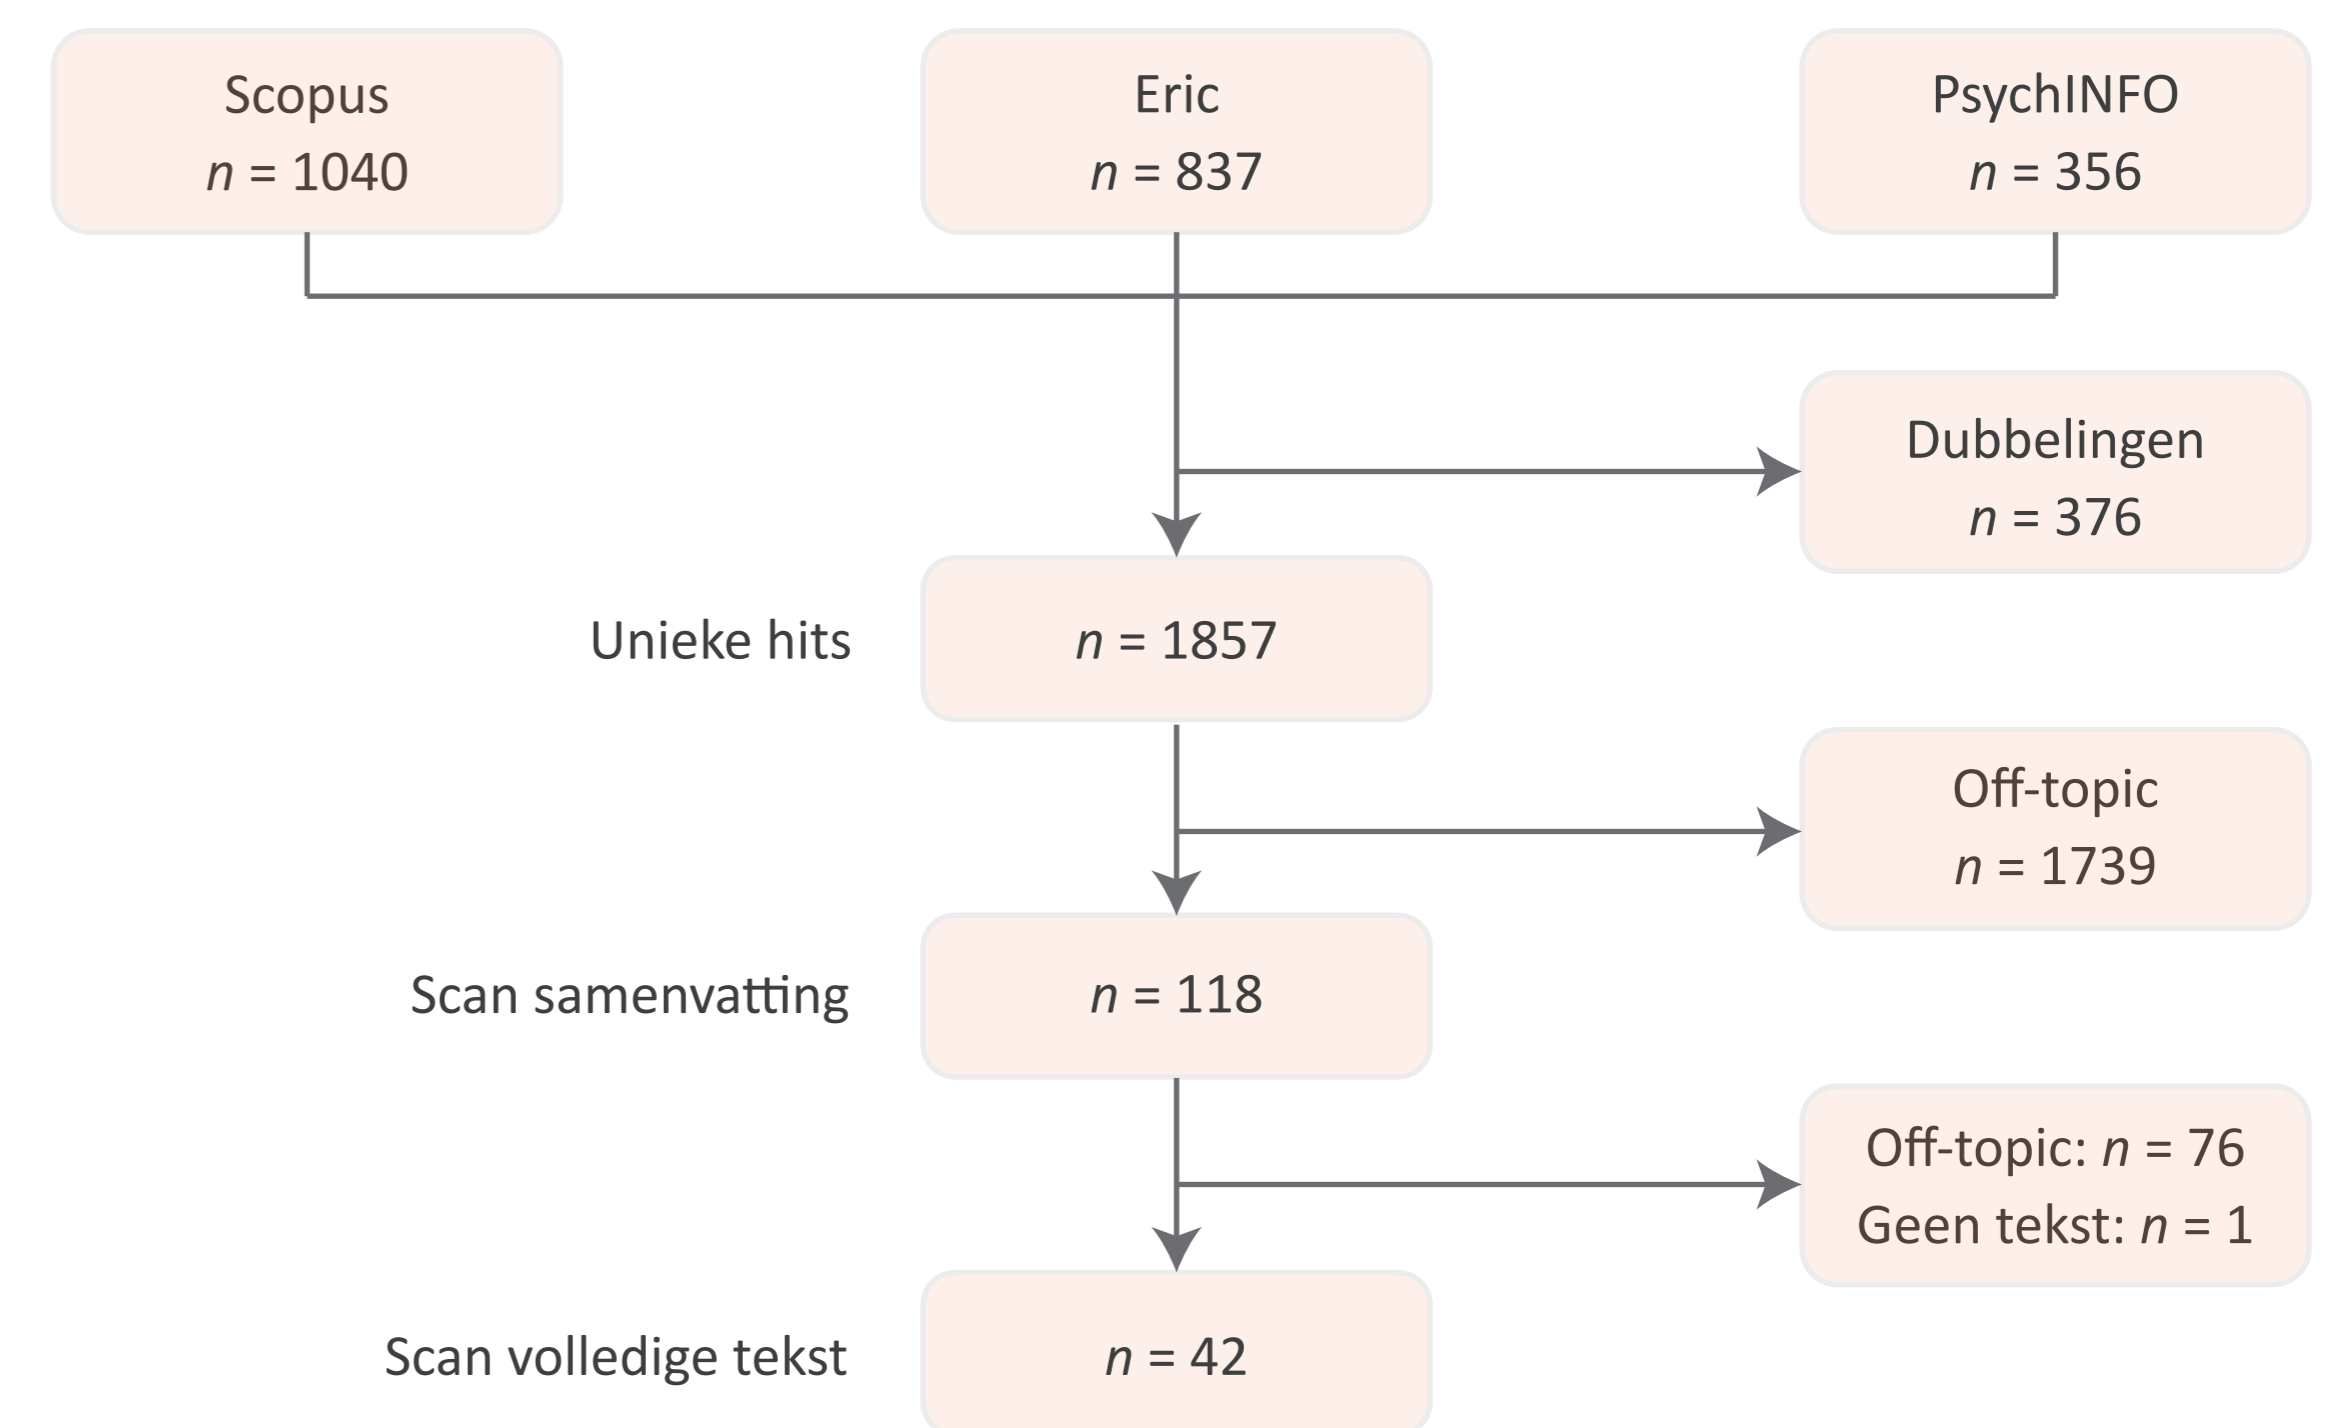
Scopus
$n$ = 1040

Eric
$n$ = 837

PsychINFO
$n$ = 356

Dubbelingen
$n$ = 376

Unieke hits
$n$ = 1857

Off-topic
$n$ = 1739

Scan samenvatting
$n$ = 118

Off-topic: $n$ = 76
Geen tekst: $n$ = 1

Scan volledige tekst
$n$ = 42